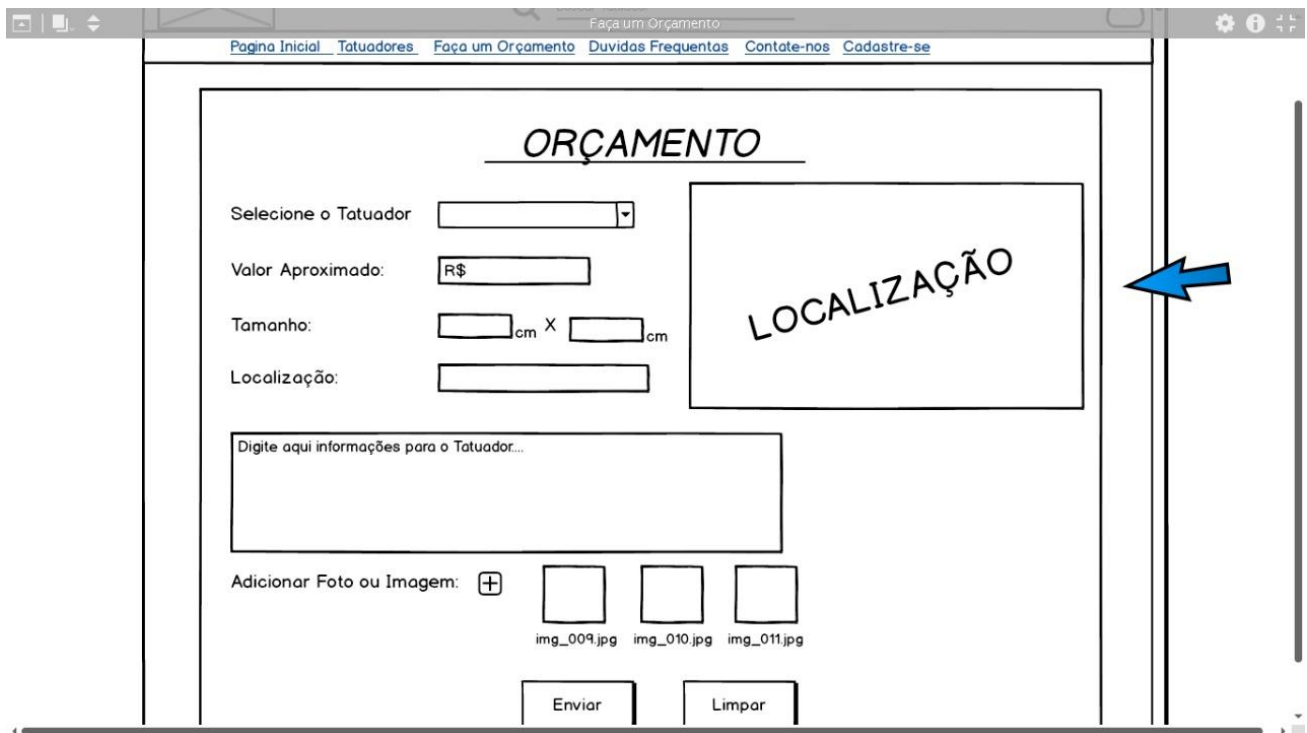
Faça um Orçamento

Pagina Inicial Tatuadores Faça um Orçamento Duvidas Frequentas Contate-nos Cadastre-se

ORÇAMENTO

Selecione o Tatuador

Valor Aproximado: R$

Tamanho: cm X cm

Localização:

LOCALIZAÇÃO

Digite aqui informações para o Tatuador...

Adicionar Foto ou Imagem:

img_009.jpg img_010.jpg img_011.jpg

Enviar Limpar